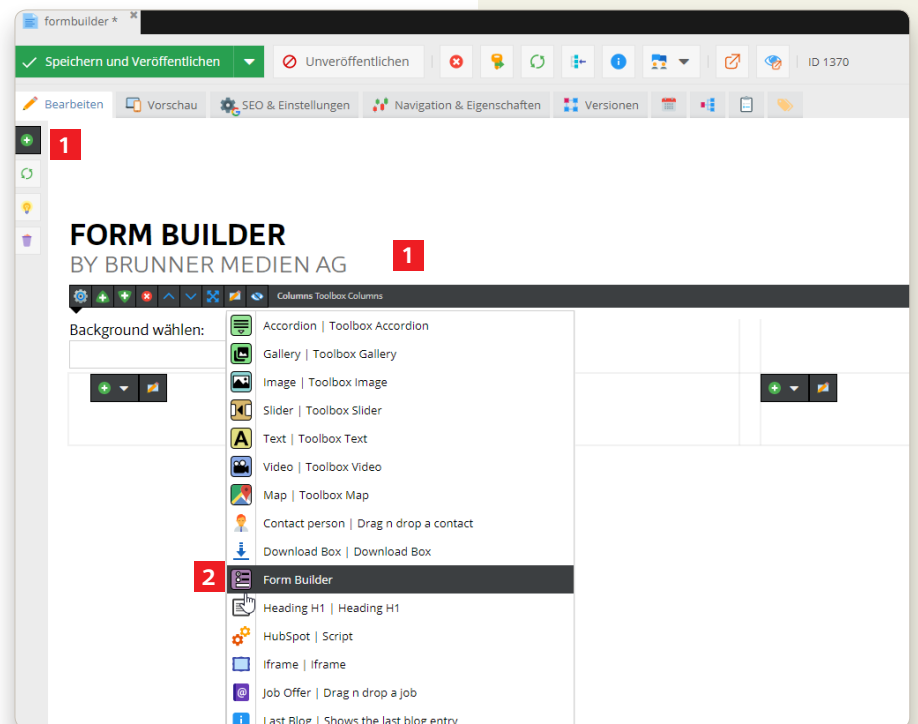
formbuilder *

Speichern und Veröffentlichen | Unveröffentlichen | ID 1370

Bearbeiten | Vorschau | SEO & Einstellungen | Navigation & Eigenschaften | Versionen

1

FORM BUILDER
BY BRUNNER MEDIEN AG

1

Columns Toolbox Columns

Background wählen:

Accordion | Toolbox Accordion
Gallery | Toolbox Gallery
Image | Toolbox Image
Slider | Toolbox Slider
Text | Toolbox Text
Video | Toolbox Video
Map | Toolbox Map
Contact person | Drag n drop a contact
Download Box | Download Box
2 Form Builder
Heading H1 | Heading H1
HubSpot | Script
Iframe | Iframe
Job Offer | Drag n drop a job
Last Blog | Shows the last blog entry